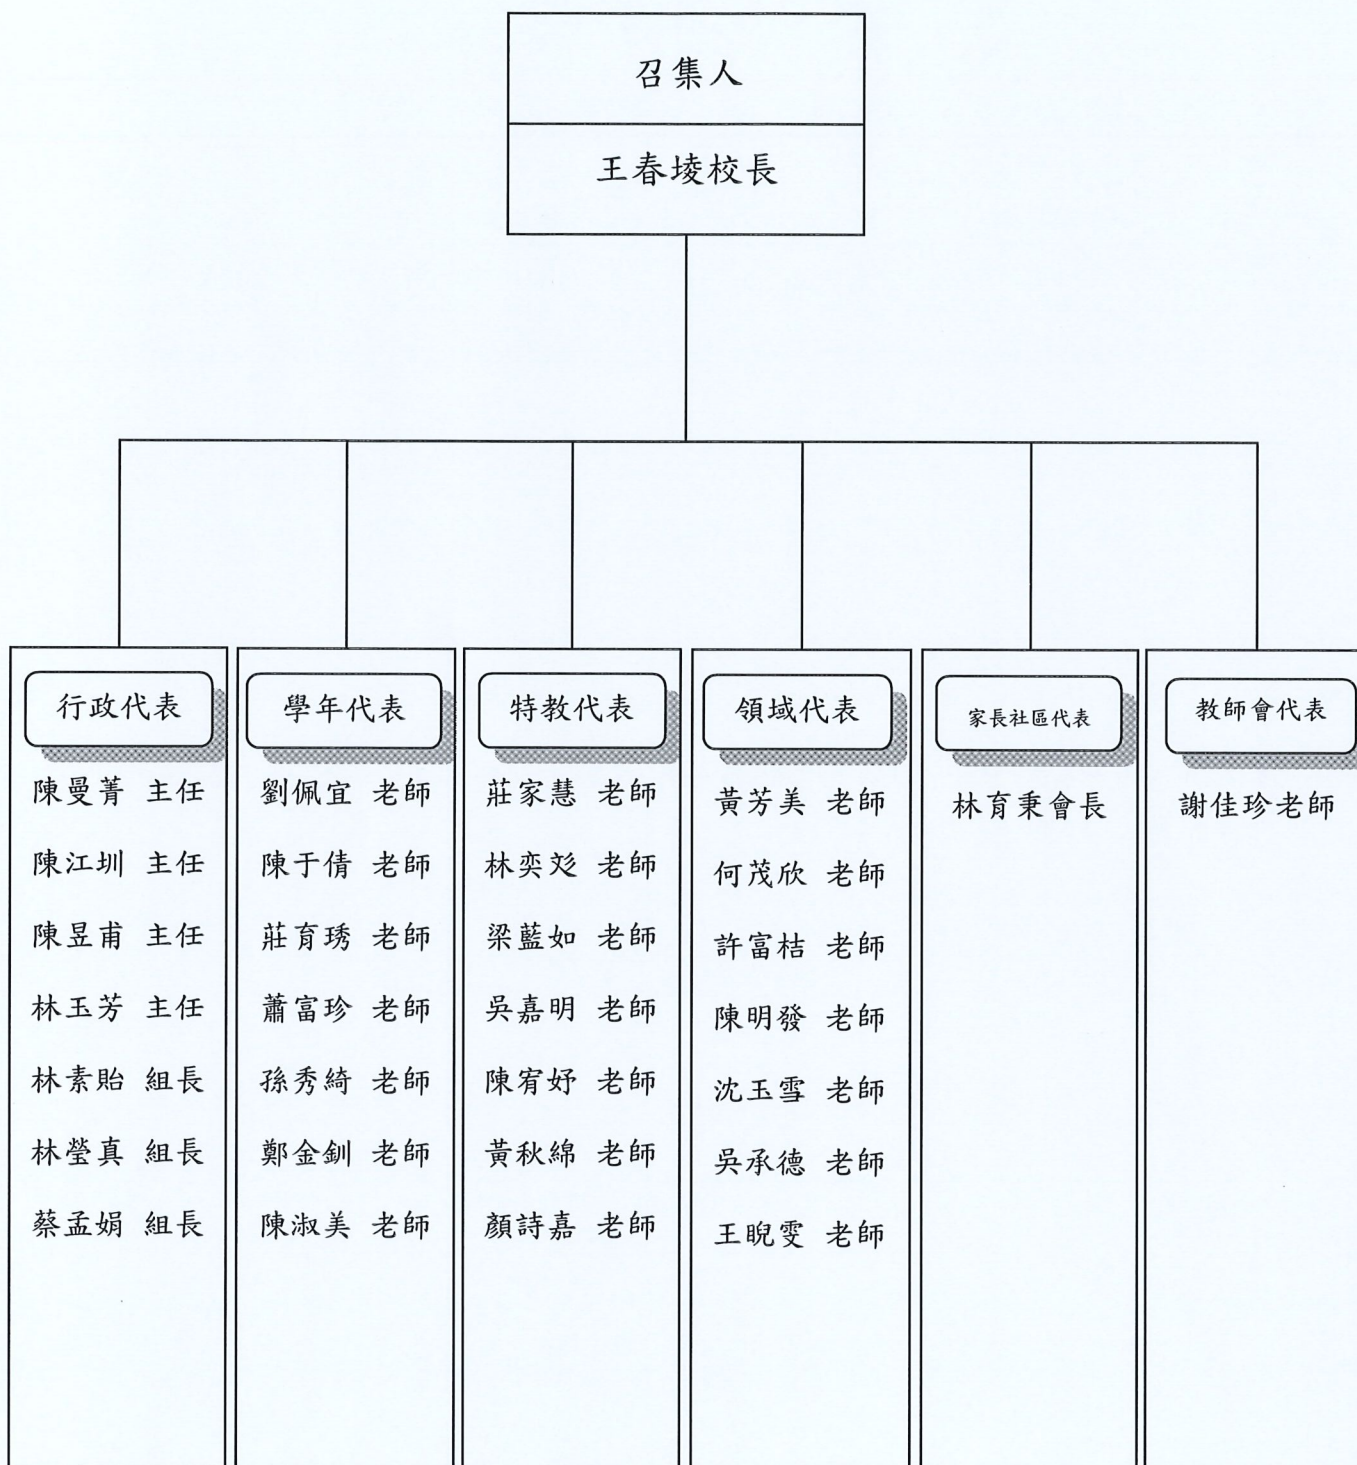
召集人

王春堎校長

行政代表

陳曼菁 主任

陳江圳 主任

陳昱甫 主任

林玉芳 主任

林素貽 組長

林瑩真 組長

蔡孟娟 組長

學年代表

劉佩宜 老師

陳于倩 老師

莊育琇 老師

蕭富珍 老師

孫秀綺 老師

鄭金釧 老師

陳淑美 老師

特教代表

莊家慧 老師

林奕彣 老師

梁藍如 老師

吳嘉明 老師

陳宥妤 老師

黃秋綿 老師

顏詩嘉 老師

領域代表

黃芳美 老師

何茂欣 老師

許富桔 老師

陳明發 老師

沈玉雪 老師

吳承德 老師

王睨雯 老師

家長社區代表

林育秉會長

教師會代表

謝佳珍老師